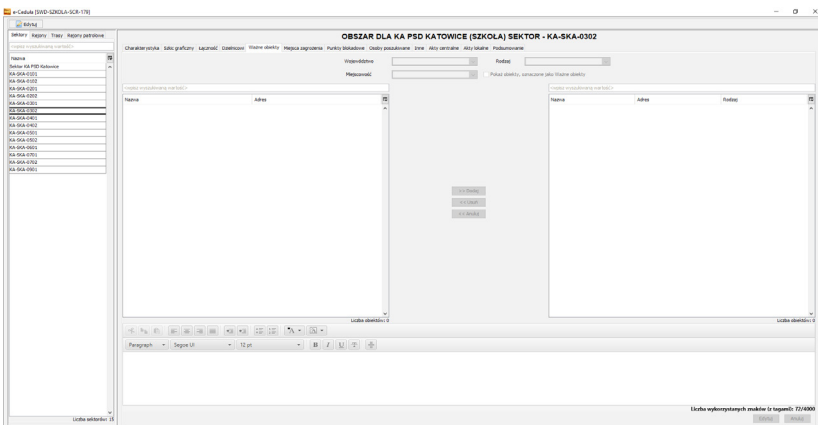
e-Cedula [SWD-SZKOLA-SCR-178]

Edytuj

Sektory Rejony Trasy Rejony patrolowe

<Kliknij, by wyszukiwać wartość>

Nazwa
Sektor KA PSD Katowice
KA-SKA-0101
KA-SKA-0102
KA-SKA-0201
KA-SKA-0202
KA-SKA-0301
KA-SKA-0302
KA-SKA-0401
KA-SKA-0402
KA-SKA-0501
KA-SKA-0502
KA-SKA-0601
KA-SKA-0701
KA-SKA-0702
KA-SKA-0901

Liczba sektorów: 15

OBSZAR DLA KA PSD KATOWICE (SZKOŁA) SEKTOR - KA-SKA-0302

Charakterystyka Szkic graficzny Łączność Dzielnicowi Ważne obiekty Miejsca zagrożenia Punkty blokadowe Osoby poszukiwane Inne Akty centralne Akty lokalne Podsumowanie

Województwo
Rodzaj
Miejscowość
Pokaż obiekty, oznaczone jako Ważne obiekty

<Kliknij, by wyszukiwać wartość>

| Nazwa | Adres |
|---|---|

Liczba obiektów: 0

<< Dodaj
< Usuń
<< Wszystkie

<Kliknij, by wyszukiwać wartość>

| Nazwa | Adres | Rodzaj |
|---|---|---|

Liczba obiektów: 0

Paragraph Segoe UI 12 pt. B I U

Liczba wykorzystanych znaków (z tagami): 72/4000

Zapisz Anuluj